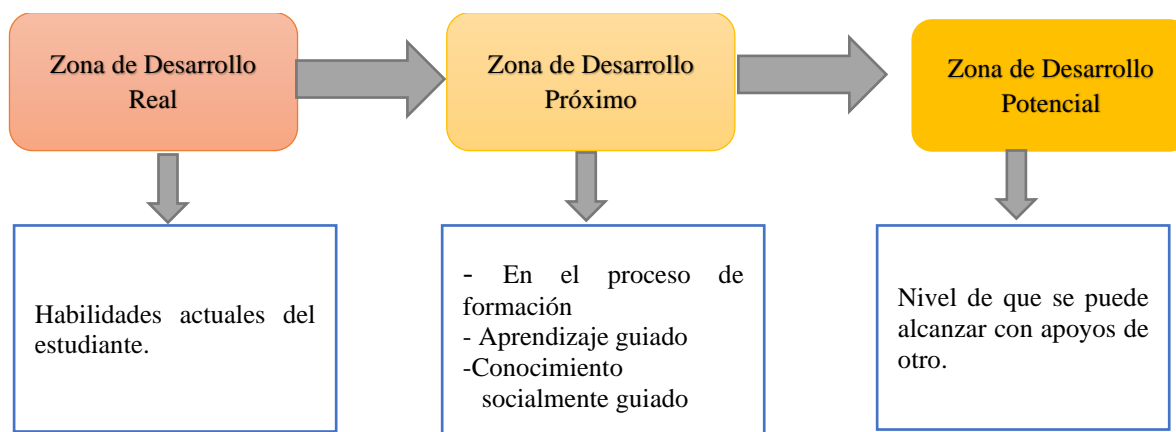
Zona de Desarrollo Real

Zona de Desarrollo Próximo

Zona de Desarrollo Potencial

Habilidades actuales del estudiante.

- En el proceso de formación
- Aprendizaje guiado
-Conocimiento socialmente guiado

Nivel de que se puede alcanzar con apoyos de otro.